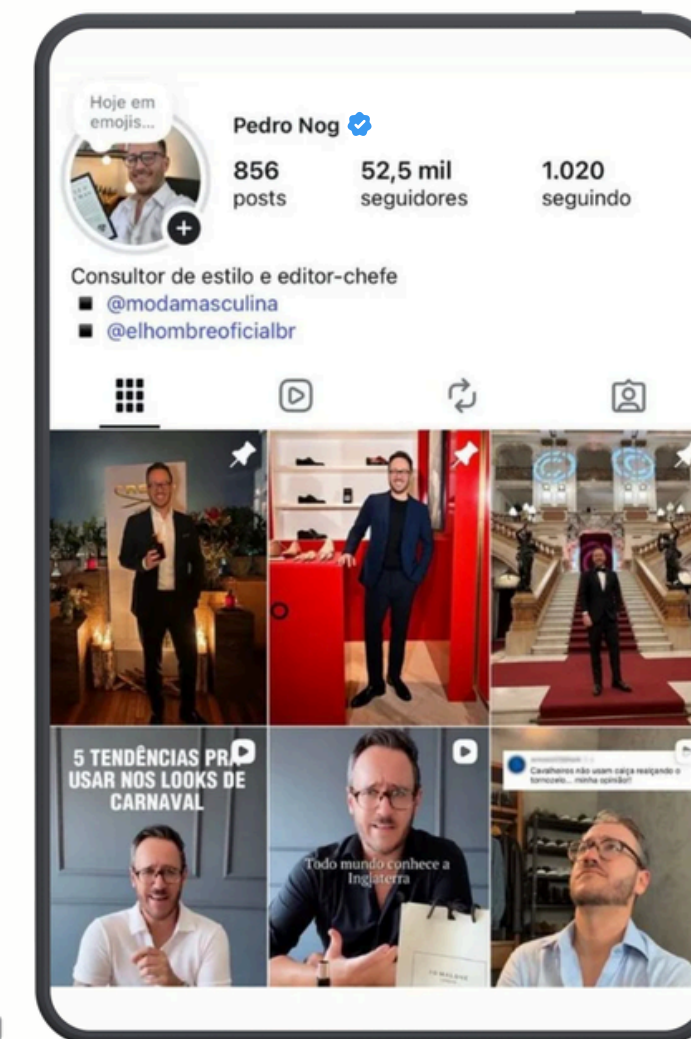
Hoje em emojis...

Pedro Nog

856
posts

52,5 mil
seguidores

1.020
seguindo

Consultor de estilo e editor-chefe
@modamasculina
@elhombreoficialbr

5 TENDÊNCIAS PRA USAR NOS LOOKS DE CARNAVAL

Todo mundo conhece a Inglaterra

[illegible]
Cavalheiros não usam calça raspando o tornozelo... minha opinião!!